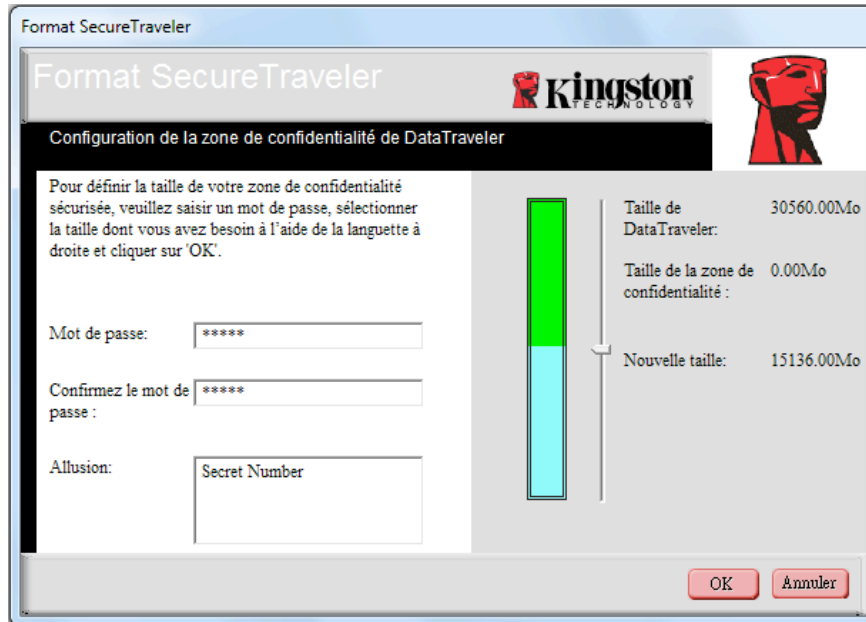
Format SecureTraveler

Format SecureTraveler

Kingston TECHNOLOGY

Configuration de la zone de confidentialité de DataTraveler

Pour définir la taille de votre zone de confidentialité sécurisée, veuillez saisir un mot de passe, sélectionner la taille dont vous avez besoin à l'aide de la languette à droite et cliquer sur 'OK'.

Mot de passe: *****

Confirmez le mot de passe : *****

Allusion: Secret Number

Taille de DataTraveler: 30560.00Mo

Taille de la zone de confidentialité : 0.00Mo

Nouvelle taille: 15136.00Mo

OK

Annuler